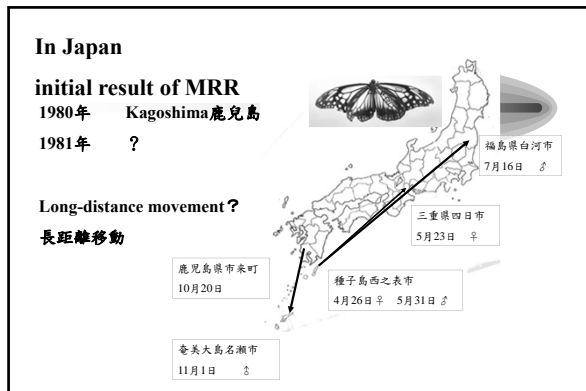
In Japan

initial result of MRR

1980年　Kagoshima鹿児島

1981年　？

Long-distance movement？

長距離移動

福島県白河市
7月16日　♂

三重県四日市
5月23日　♀

鹿児島県市来町
10月20日

種子島西之表市
4月26日♀　5月31日♂

奄美大島名瀬市
11月1日　♂